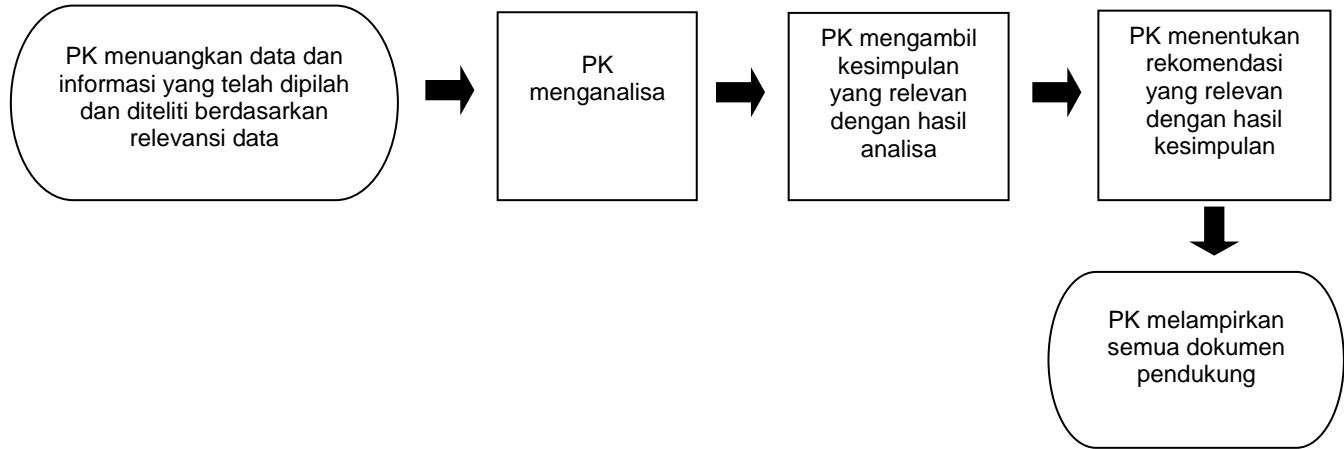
PK menuangkan data dan informasi yang telah dipilah dan diteliti berdasarkan relevansi data

PK menganalisa

PK mengambil kesimpulan yang relevan dengan hasil analisa

PK menentukan rekomendasi yang relevan dengan hasil kesimpulan

PK melampirkan semua dokumen pendukung